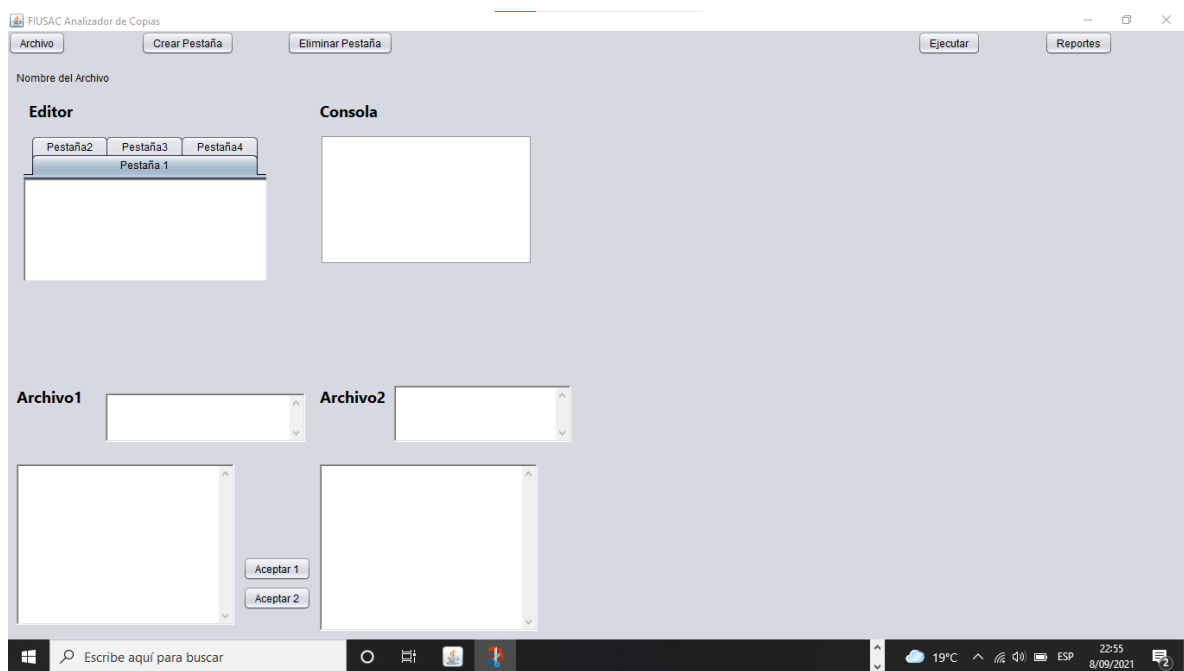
FIUSAC Analizador de Copias

Archivo Crear Pestaña Eliminar Pestaña Ejecutar Reportes

Nombre del Archivo

Editor

Consola

Pestaña2 Pestaña3 Pestaña4
Pestaña 1

Archivo1

Archivo2

Aceptar 1
Aceptar 2

Escribe aquí para buscar

19°C ESP 22:55 8/09/2021